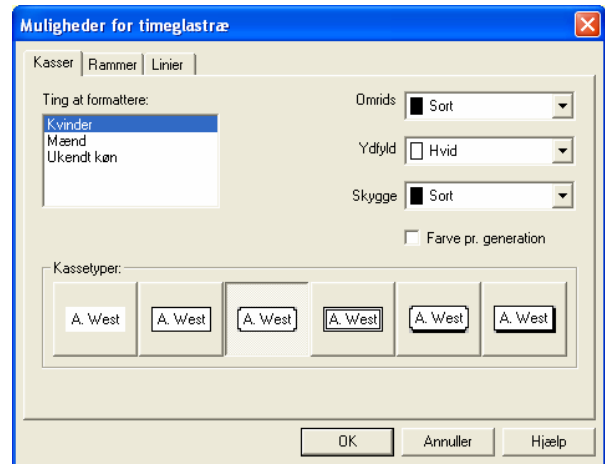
Muligheder for timeglastræ

Kasser | Rammer | Linier

Ting at formattere:
Kvinder
Mænd
Ukendt køn

Omrids Sort
Ydfyld Hvid
Skygge Sort

Farve pr. generation

Kassetyper:
A. West
A. West
A. West
A. West
A. West
A. West

OK Annuller Hjælp